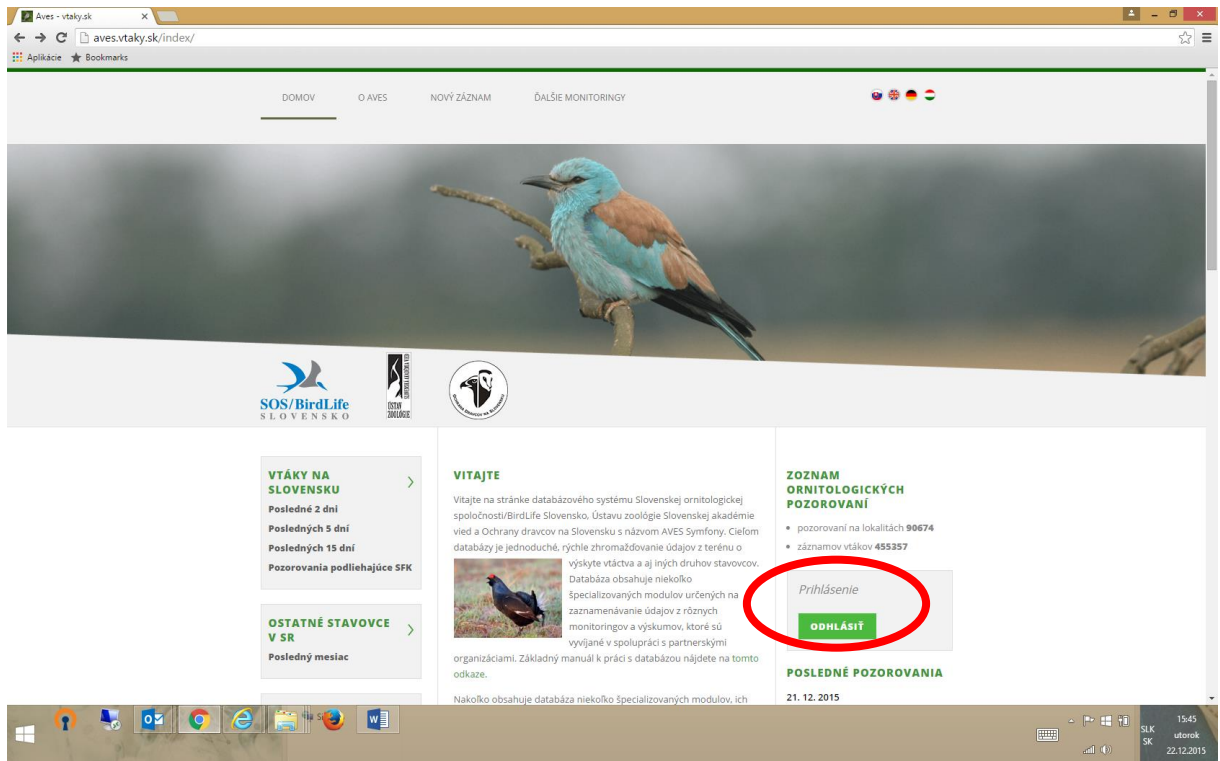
Aves - vtaky.sk

aves.vtaky.sk/index/

Aplikácie  Bookmarks

DOMOV  O AVES  NOVÝ ZÁZNAM  ĎALŠIE MONITORINGY

SOS/BirdLife SLOVENSKO

ÚSTAV ZOOLÓGIE

VTÁKY NA SLOVENSKU

Posledné 2 dni

Posledných 5 dní

Posledných 15 dní

Pozorovania podliehajúce SFK

OSTATNÉ STAVOVCE V SR

Posledný mesiac

VITAJTE

Vitajte na stránke databázového systému Slovenskej ornitologickej spoločnosti/BirdLife Slovensko, Ústavu zoológie Slovenskej akadémie vied a Ochrany dravcov na Slovensku s názvom AVES Symfony. Cieľom databázy je jednoduché, rýchle zhromažďovanie údajov z terénu o výskyte vtáctva a aj iných druhov stavovcov. Databáza obsahuje niekoľko špecializovaných modulov určených na zaznamenávanie údajov z rôznych monitoringov a výskumov, ktoré sú vyvíjané v spolupráci s partnerskými organizáciami. Základný manuál k práci s databázou nájdete na tomto odkaze.

Nakoľko obsahuje databáza niekoľko špecializovaných modulov, ich

ZOZNAM ORNITOLOGICKÝCH POZOROVANÍ

pozorovaní na lokalitách 90674

záznamov vtákov 455357

Prihlásenie

ODHLÁSIŤ

POSLEDNÉ POZOROVANIA

21. 12. 2015

SLK SK

15:45 utorok 22.12.2015